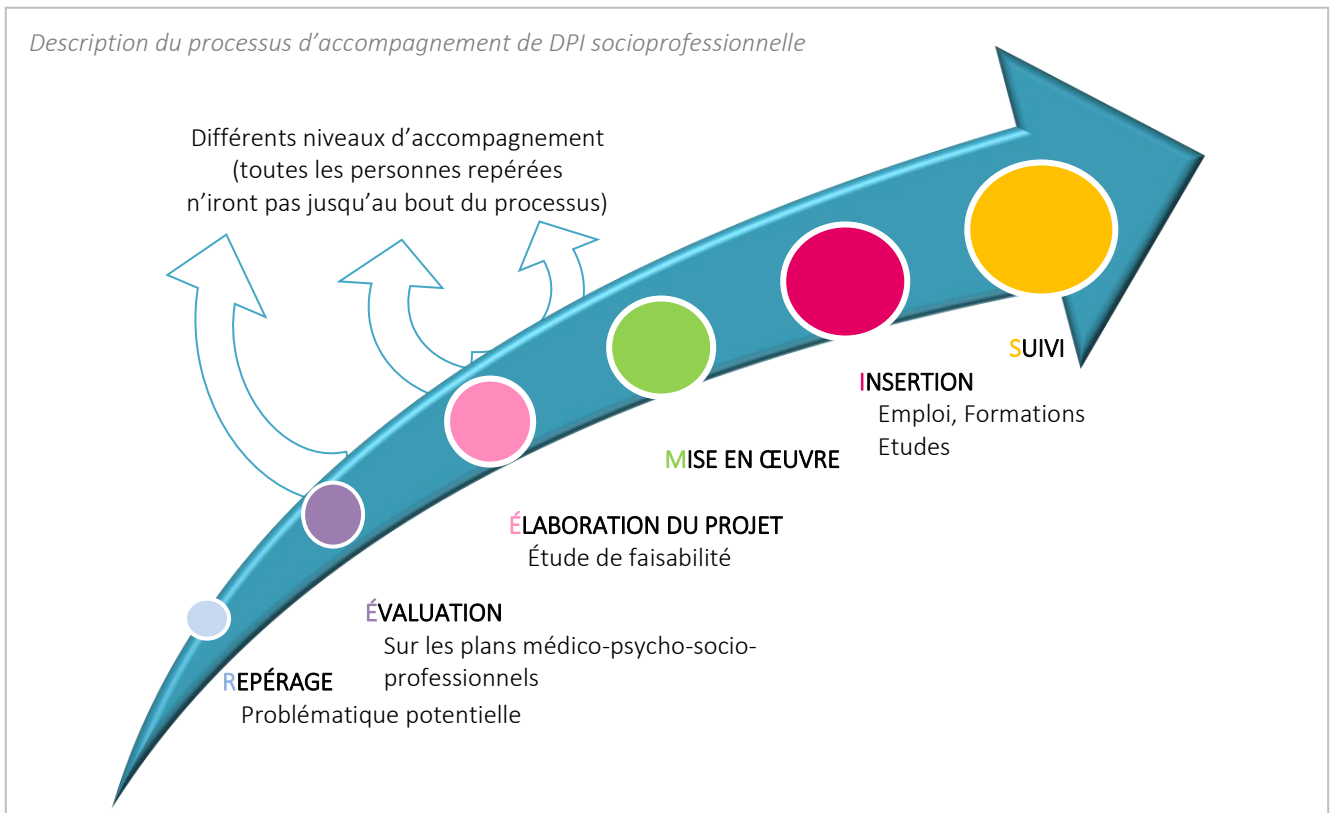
Description du processus d'accompagnement de DPI socioprofessionnelle

Différents niveaux d'accompagnement (toutes les personnes repérées n'iront pas jusqu'au bout du processus)

REPÉRAGE
Problématique potentielle

ÉVALUATION
Sur les plans médico-psycho-socio-professionnels

ÉLABORATION DU PROJET
Étude de faisabilité

MISE EN ŒUVRE

INSERTION
Emploi, Formations
Etudes

SUIVI